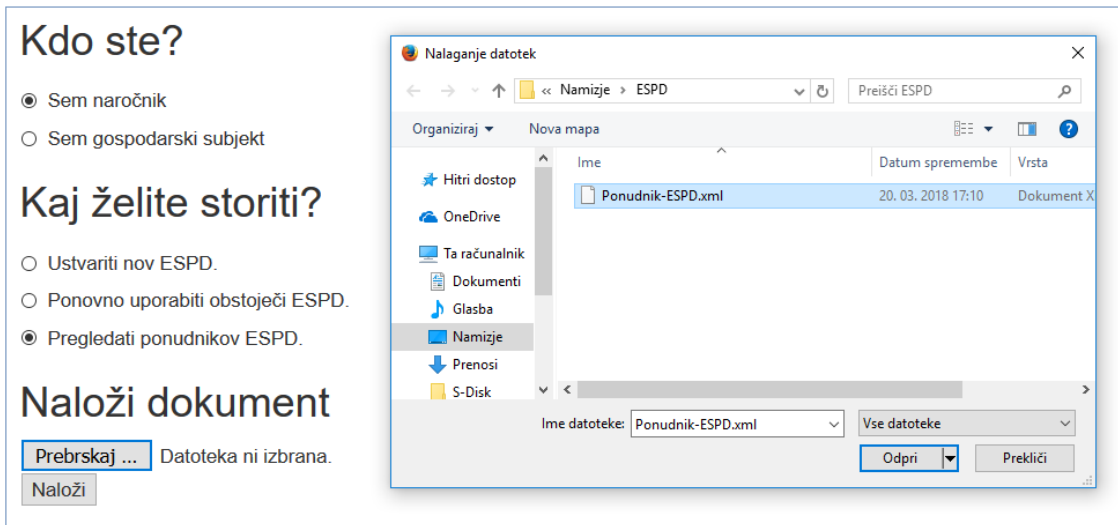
Kdo ste?

Sem naročnik

Sem gospodarski subjekt

Kaj želite storiti?

Ustvariti nov ESPD.

Ponovno uporabiti obstoječi ESPD.

Pregledati ponudnikov ESPD.

Naloži dokument

Prebrskaj ... Datoteka ni izbrana.

Naloži

Nalaganje datotek

« Namizje > ESPD

Preišči ESPD

Organiziraj ▾ Nova mapa

Hitri dostop

OneDrive

Ta računalnik

Dokumenti

Glasba

Namizje

Prenosi

S-Disk

| Ime | Datum spremembe | Vrsta |
|---|---|---|
| Ponudnik-ESPD.xml | 20. 03. 2018 17:10 | Dokument X |

Ime datoteke: Ponudnik-ESPD.xml

Vse datoteke

Odpri

Prekliči